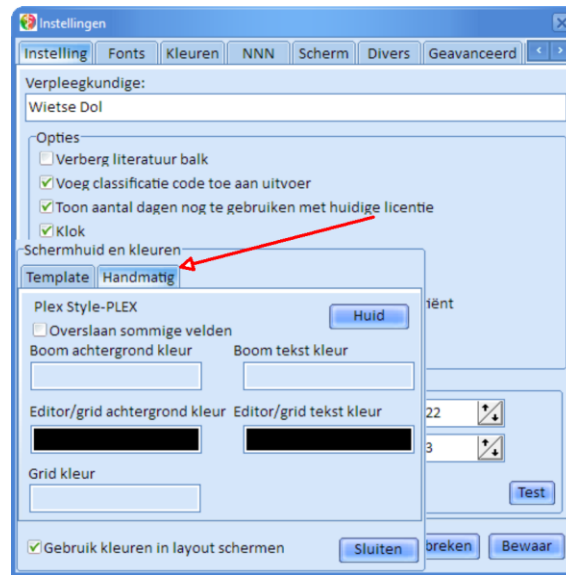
Instellingen

Instelling | Fonts | Kleuren | NNN | Scherm | Divers | Geavanceerd

Verpleegkundige:
Wietse Dol

Opties
Verberg literatuur balk
Voeg classificatie code toe aan uitvoer
Toon aantal dagen nog te gebruiken met huidige licentie
Klok

Schermhuid en kleuren
Template | Handmatig

Plex Style-PLEX
Huid
Overslaan sommige velden
Boom achtergrond kleur
Boom tekst kleur
Editor/grid achtergrond kleur
Editor/grid tekst kleur
Grid kleur

Gebruik kleuren in layout schermen
Sluiten

iënt
22
3
Test
breken
Bewaar